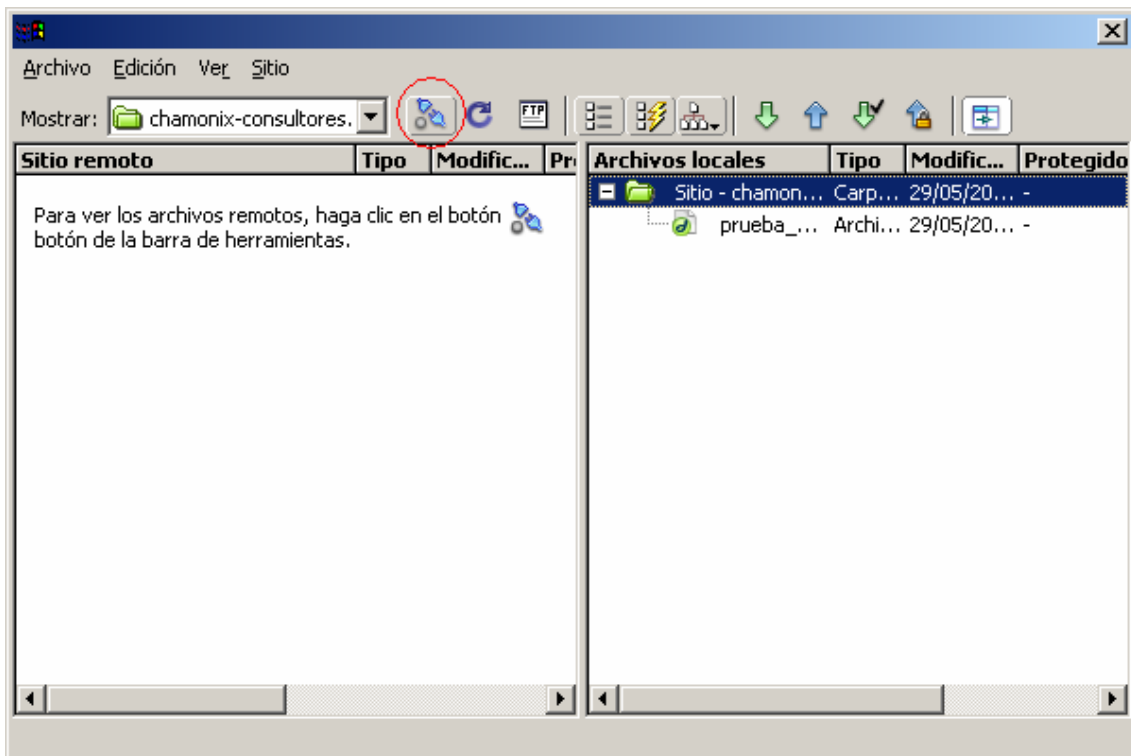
Archivo Edición Ver Sitio

Mostrar: chamonix-consultores.

| Sitio remoto | Tipo | Modific... | Pr |
|---|---|---|---|

Para ver los archivos remotos, haga clic en el botón botón de la barra de herramientas.

| Archivos locales | Tipo | Modific... | Protegido |
|---|---|---|---|
| Sitio - chamon... | Carp... | 29/05/20... | - |
| prueba_... | Archi... | 29/05/20... | - |